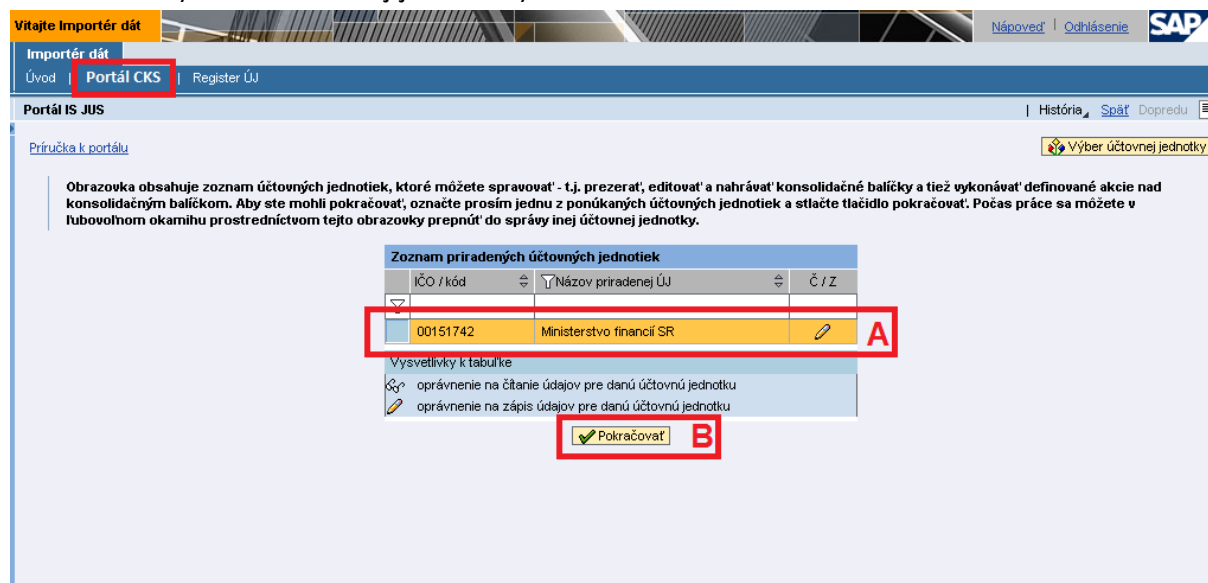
Vitajte Importér dát

Nápoveď | Odhlásenie

SAP

Importér dát

Úvod | Portál CKS | Register ÚJ

Portál IS JUS

| História | Späť | Dopredu

Príručka k portálu

Výber účtovnej jednotky

Obrazovka obsahuje zoznam účtovných jednotiek, ktoré môžete spravovať - t.j. prezerať, editovať a nahrávať konsolidačné balíčky a tiež vykonávať definované akcie nad konsolidačným balíčkom. Aby ste mohli pokračovať, označte prosím jednu z ponúkaných účtovných jednotiek a stlačte tlačidlo pokračovať. Počas práce sa môžete v ľubovoľnom okamihu prostredníctvom tejto obrazovky prepnúť do správy inej účtovnej jednotky.

Zoznam priradených účtovných jednotiek

| | IČO / kód | Názov priradenej ÚJ | Č / Z |
|---|---|---|---|
| | | | |
| | 00151742 | Ministerstvo financií SR | |

A

Vysvetlivky k tabuľke

oprávnenie na čítanie údajov pre danú účtovnú jednotku

oprávnenie na zápis údajov pre danú účtovnú jednotku

Pokračovať

B